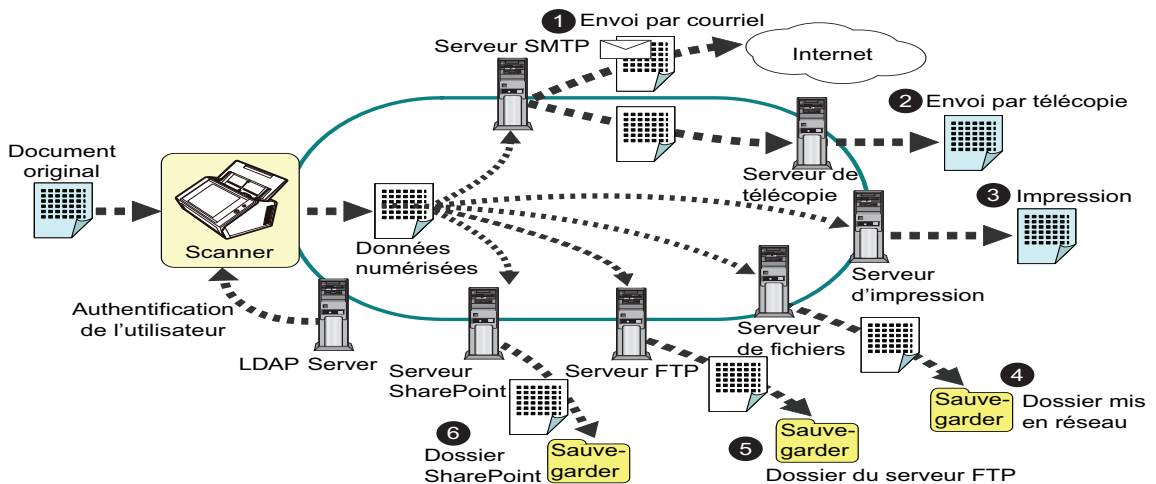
1 Envoi par courriel
Serveur SMTP
Internet
2 Envoi par télécopie
Document original
Serveur de télécopie
3 Impression
Scanner
Données numérisées
Serveur d'impression
Authentification de l'utilisateur
Serveur de fichiers
LDAP Server
Serveur SharePoint
Serveur FTP
Sauvegarder
4 Dossier mis en réseau
6 Dossier SharePoint
Sauvegarder
Sauvegarder
5 Dossier du serveur FTP